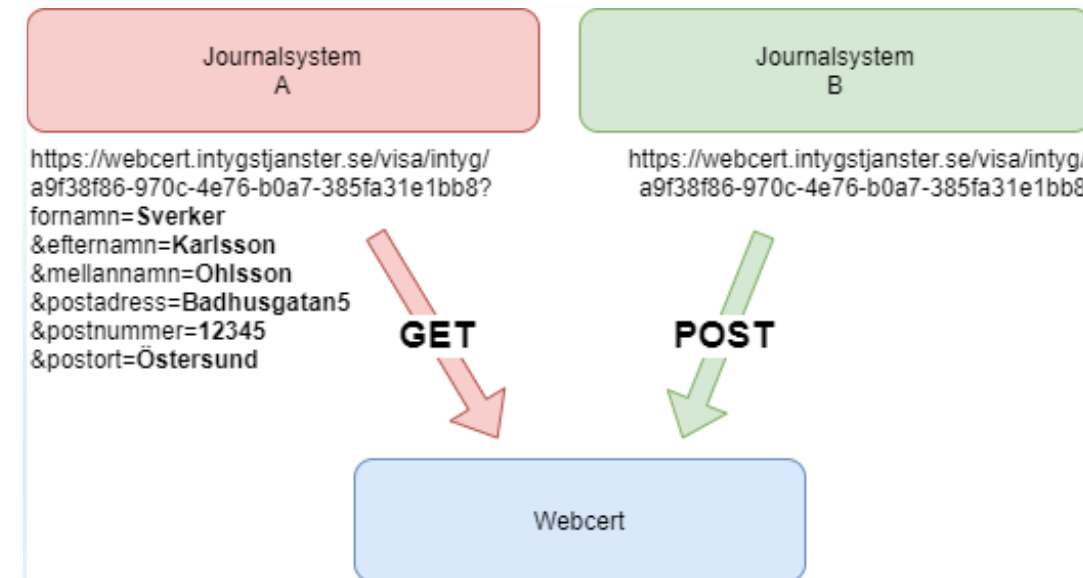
Journalsystem
A

Journalsystem
B

https://webcert.intygstjanster.se/visa/intyg/a9f38f86-970c-4e76-b0a7-385fa31e1bb8?
fornamn=Sverker
&efternamn=Karlsson
&mellannamn=Ohlsson
&postadress=Badhusgatan5
&postnummer=12345
&postort=Östersund

https://webcert.intygstjanster.se/visa/intyg/
a9f38f86-970c-4e76-b0a7-385fa31e1bb8

GET

POST

Webcert